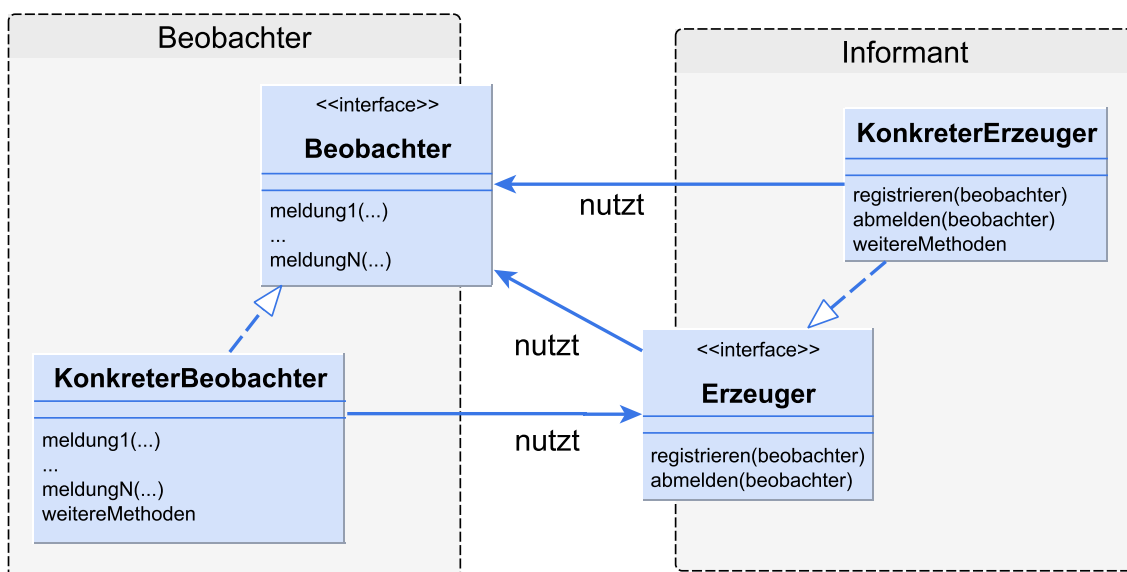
Beobachter

<<interface>>
Beobachter

meldung1(...)
...
meldungN(...)

KonkreterBeobachter

meldung1(...)
...
meldungN(...)
weitereMethoden

Informant

KonkreterErzeuger

registrieren(beobachter)
abmelden(beobachter)
weitereMethoden

nutzt

nutzt

nutzt

<<interface>>
Erzeuger

registrieren(beobachter)
abmelden(beobachter)